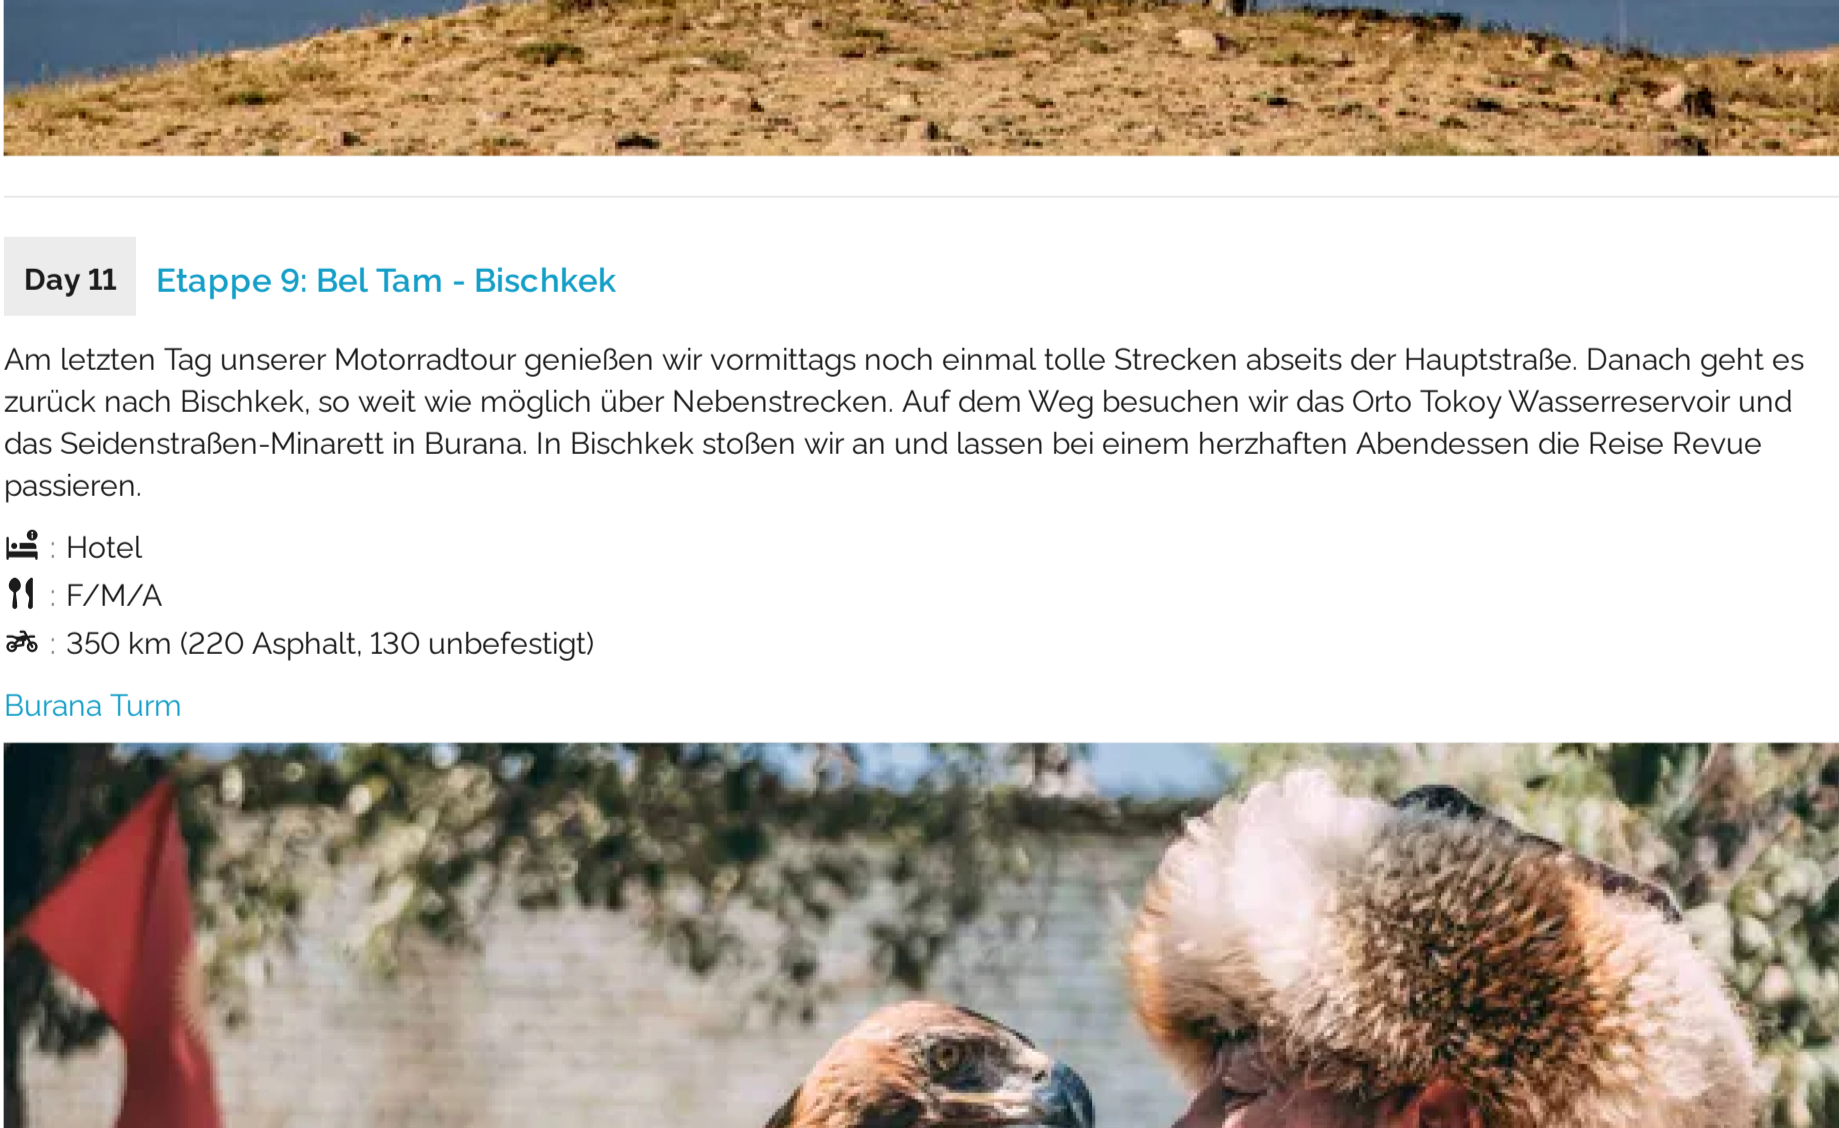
Day 11 Etappe 9: Bel Tam - Bischkek

Am letzten Tag unserer Motorradtour genießen wir vormittags noch einmal tolle Strecken abseits der Hauptstraße. Danach geht es zurück nach Bischkek, so weit wie möglich über Nebenstrecken. Auf dem Weg besuchen wir das Orto Tokoy Wasserreservoir und das Seidenstraßen-Minarett in Burana. In Bischkek stoßen wir an und lassen bei einem herzhaften Abendessen die Reise Revue passieren.

: Hotel

: F/M/A

: 350 km (220 Asphalt, 130 unbefestigt)

Burana Turm